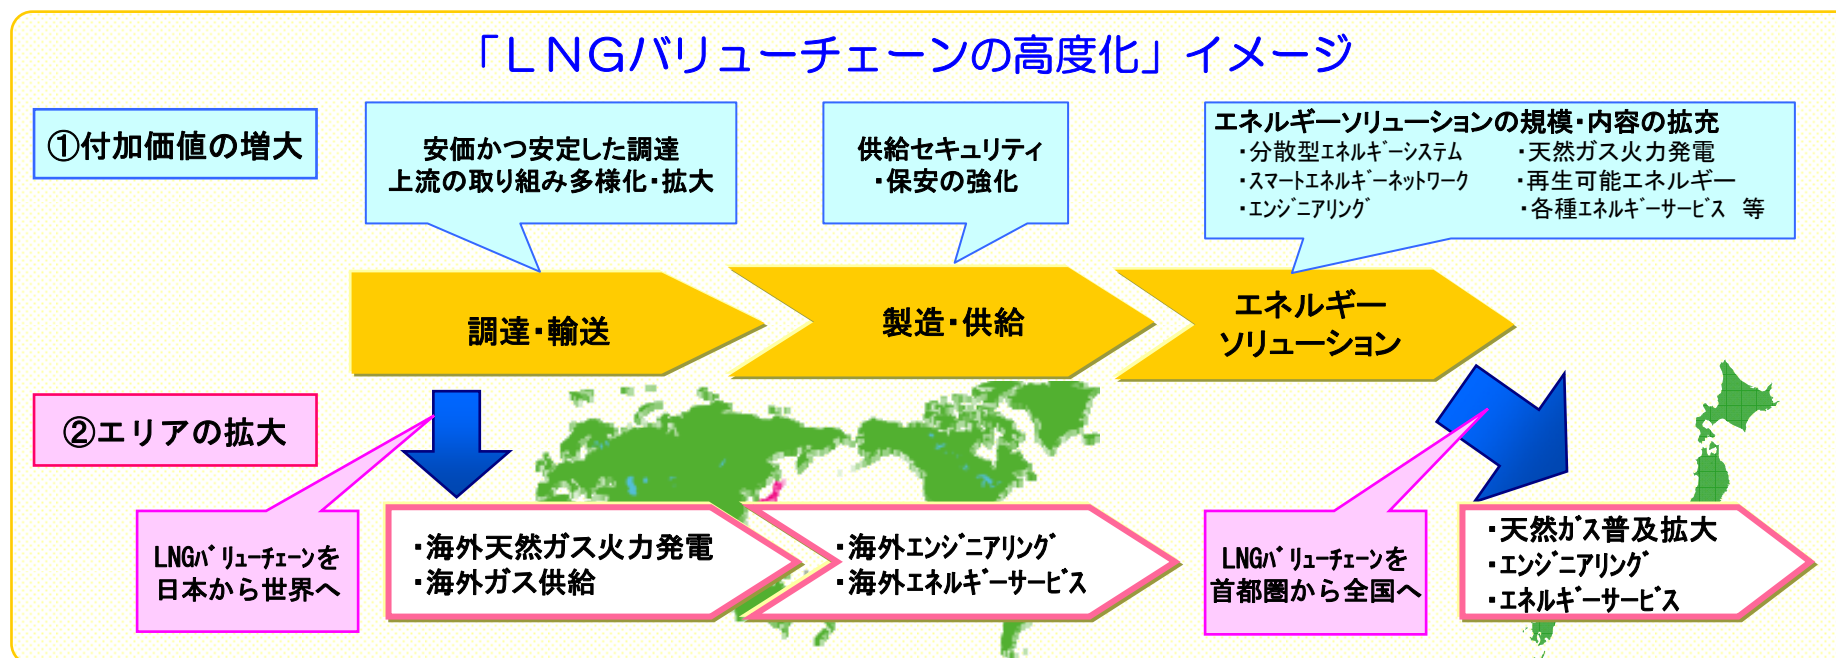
「ＬＮＧバリューチェーンの高度化」イメージ

①付加価値の増大

安価かつ安定した調達
上流の取り組み多様化・拡大

供給セキュリティ
・保安の強化

エネルギーソリューションの規模・内容の拡充
・分散型エネルギーシステム
・スマートエネルギーネットワーク
・エンジニアリング
・天然ガス火力発電
・再生可能エネルギー
・各種エネルギーサービス　等

調達・輸送

製造・供給

エネルギー
ソリューション

②エリアの拡大

LNGバリューチェーンを
日本から世界へ

・海外天然ガス火力発電
・海外ガス供給

・海外エンジニアリング
・海外エネルギーサービス

LNGバリューチェーンを
首都圏から全国へ

・天然ガス普及拡大
・エンジニアリング
・エネルギーサービス